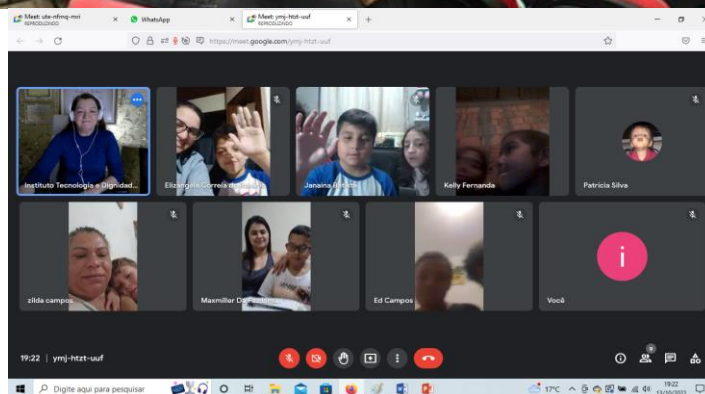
Meet: ute-nfmq-mri
REPRODUZINDO

WhatsApp

Meet: ymj-htzt-uuf
REPRODUZINDO

https://meet.google.com/ymj-htzt-uuf

Instituto Tecnologia e Dignidad...

Elizangela Correia de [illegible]

Janaina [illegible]

Kelly Fernanda

Patricia Silva

zilda campos

Maxmiller D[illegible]

Ed Campos

Você

19:22 | ymj-htzt-uuf

Digite aqui para pesquisar

17°C

19:22
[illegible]